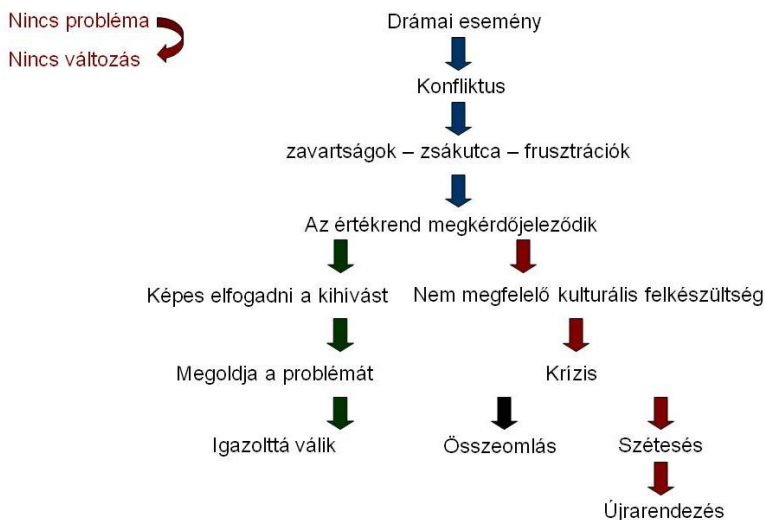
Nincs probléma

Nincs változás

Drámai esemény

Konfliktus

zavartságok – zsákutca – frusztrációk

Az értékrend megkérdőjeleződik

Képes elfogadni a kihívást

Nem megfelelő kulturális felkészültség

Megoldja a problémát

Krízis

Igazolttá válik

Összeomlás

Szétesés

Újrarendezés